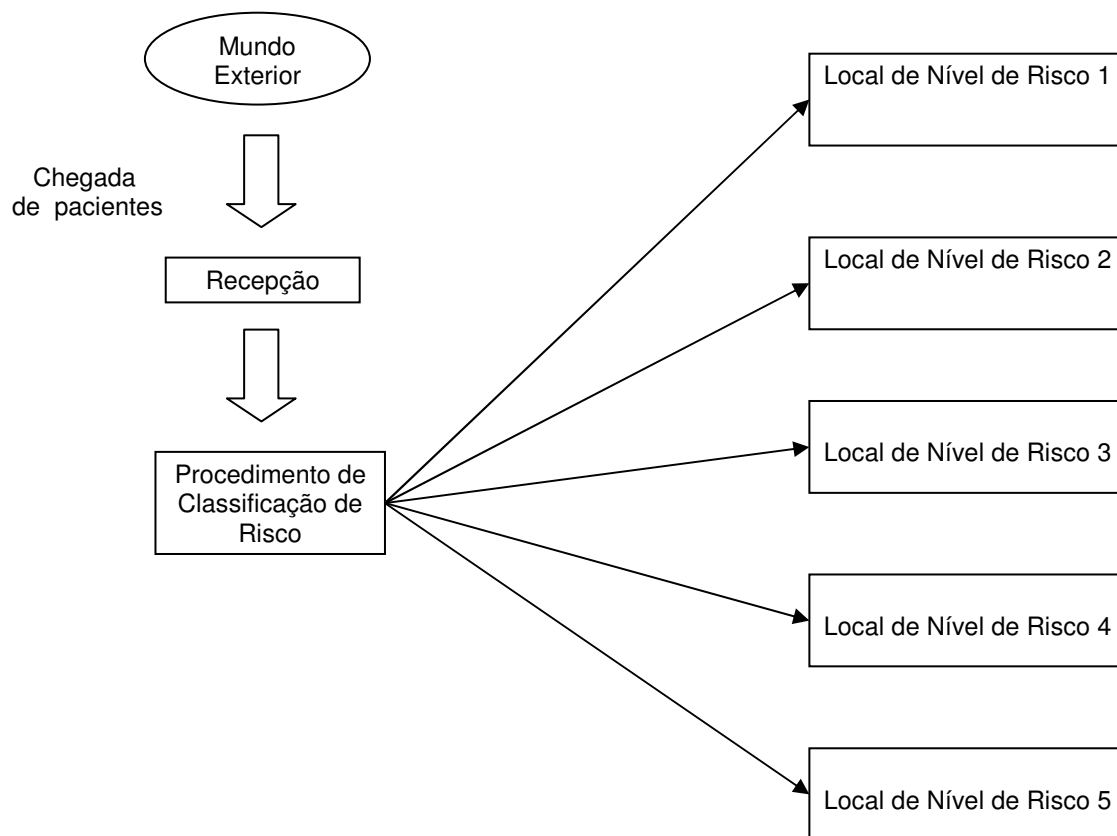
Mundo Exterior

Chegada de pacientes

Recepção

Procedimento de Classificação de Risco

Local de Nível de Risco 1

Local de Nível de Risco 2

Local de Nível de Risco 3

Local de Nível de Risco 4

Local de Nível de Risco 5